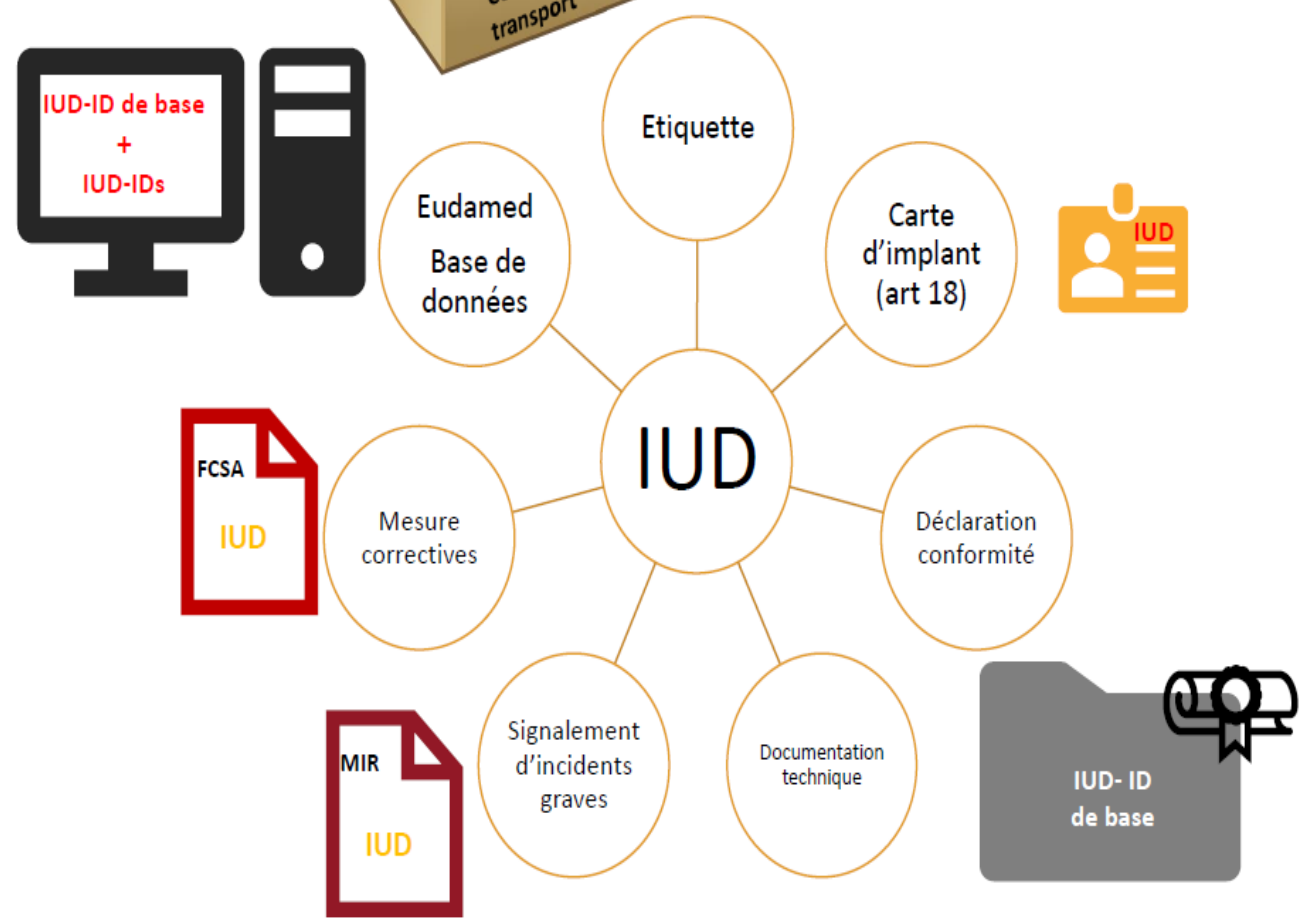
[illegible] transport

IUD-ID de base
+
IUD-IDs

Etiquette

Eudamed
Base de données

Carte d'implant (art 18)

IUD

FCSA
IUD

IUD

Mesure correctives

Déclaration conformité

MIR
IUD

Signalement d'incidents graves

Documentation technique

IUD- ID
de base